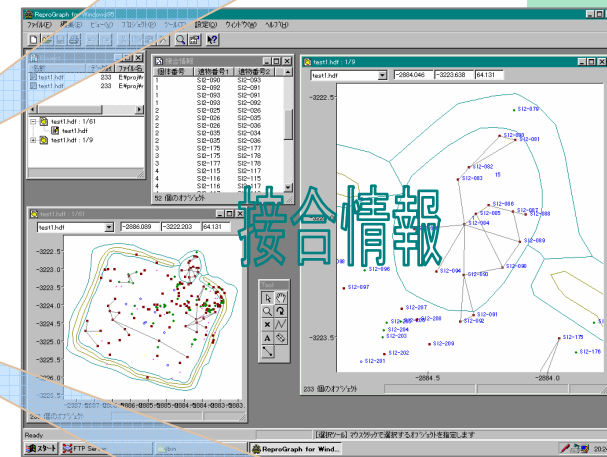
ReproGraph for Windows95
ファイル(F) 編集(E) ビュー(V) ツール(T) 設定(S) ウィンドウ(W) ヘルプ(H)

test1.hdf E:¥proj¥r
test1.hdf E:¥proj¥r
test1.hdf : 1/61
test1.hdf
test1.hdf : 1/9

接合情報
| 個体番号 | 遺物番号1 | 遺物番号2 |
|---|---|---|
| 1 | S12-090 | S12-093 |
| 1 | S12-093 | S12-091 |
| 1 | S12-093 | S12-091 |
| 1 | S12-093 | S12-092 |
| 2 | S12-025 | S12-026 |
| 2 | S12-026 | S12-035 |
| 2 | S12-026 | S12-036 |
| 2 | S12-035 | S12-034 |
| 2 | S12-035 | S12-036 |
| 3 | S12-175 | S12-177 |
| 3 | S12-175 | S12-178 |
| 3 | S12-177 | S12-178 |
| 4 | S12-115 | S12-117 |
| 4 | S12-116 | S12-115 |
| 4 | S12-116 | S12-117 |
52 個のオブジェクト

test1.hdf : 1/61
test1.hdf -2886.089 -3222.203 64.131
-3222.5
-3223.0
-3223.5
-3224.0
-3224.5
-3225.0
-3225.5
233 個のオブジェクト

test1.hdf : 1/9
test1.hdf -2884.046 -3223.638 64.131
-3222.5
-3223.5
-2884.5
-2884.0
S12-079
S12-080
S12-081
S12-082
S12-083
S12-086
S12-085
S12-087
S12-088
S12-084
S12-089
S12-096
S12-094
S12-095
S12-090
S12-097
S12-287
S12-288
S12-091
S12-092
S12-284
S12-203
S12-209
S12-202
S12-281
S12-175
S12-176
15
233 個のオブジェクト

接合情報

[選択ツール] マウスクリックで選択するオブジェクトを指定します
Ready
スタート
FTP Se...
ReproGraph for Wind...
20:2